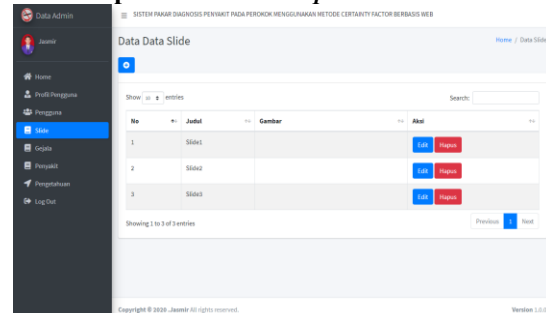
Data Admin

Jasmir

Home
Profil Pengguna
Pengguna
Slide
Gejala
Penyakit
Pengetahuan
Log Out

SISTEM PAKAR DIAGNOSIS PENYAKIT PADA PEROKOK MENGGUNAKAN METODE CERTAINTY FACTOR BERBASIS WEB

Data Data Slide

Home / Data Slide

Show 10 entries

Search:

| No | Judul | Gambar | Aksi |
|---|---|---|---|
| 1 | Slide1 | | Edit Hapus |
| 2 | Slide2 | | Edit Hapus |
| 3 | Slide3 | | Edit Hapus |

Showing 1 to 3 of 3 entries

Previous 1 Next

Copyright © 2020 Jasmir All rights reserved.

Version 1.0.0